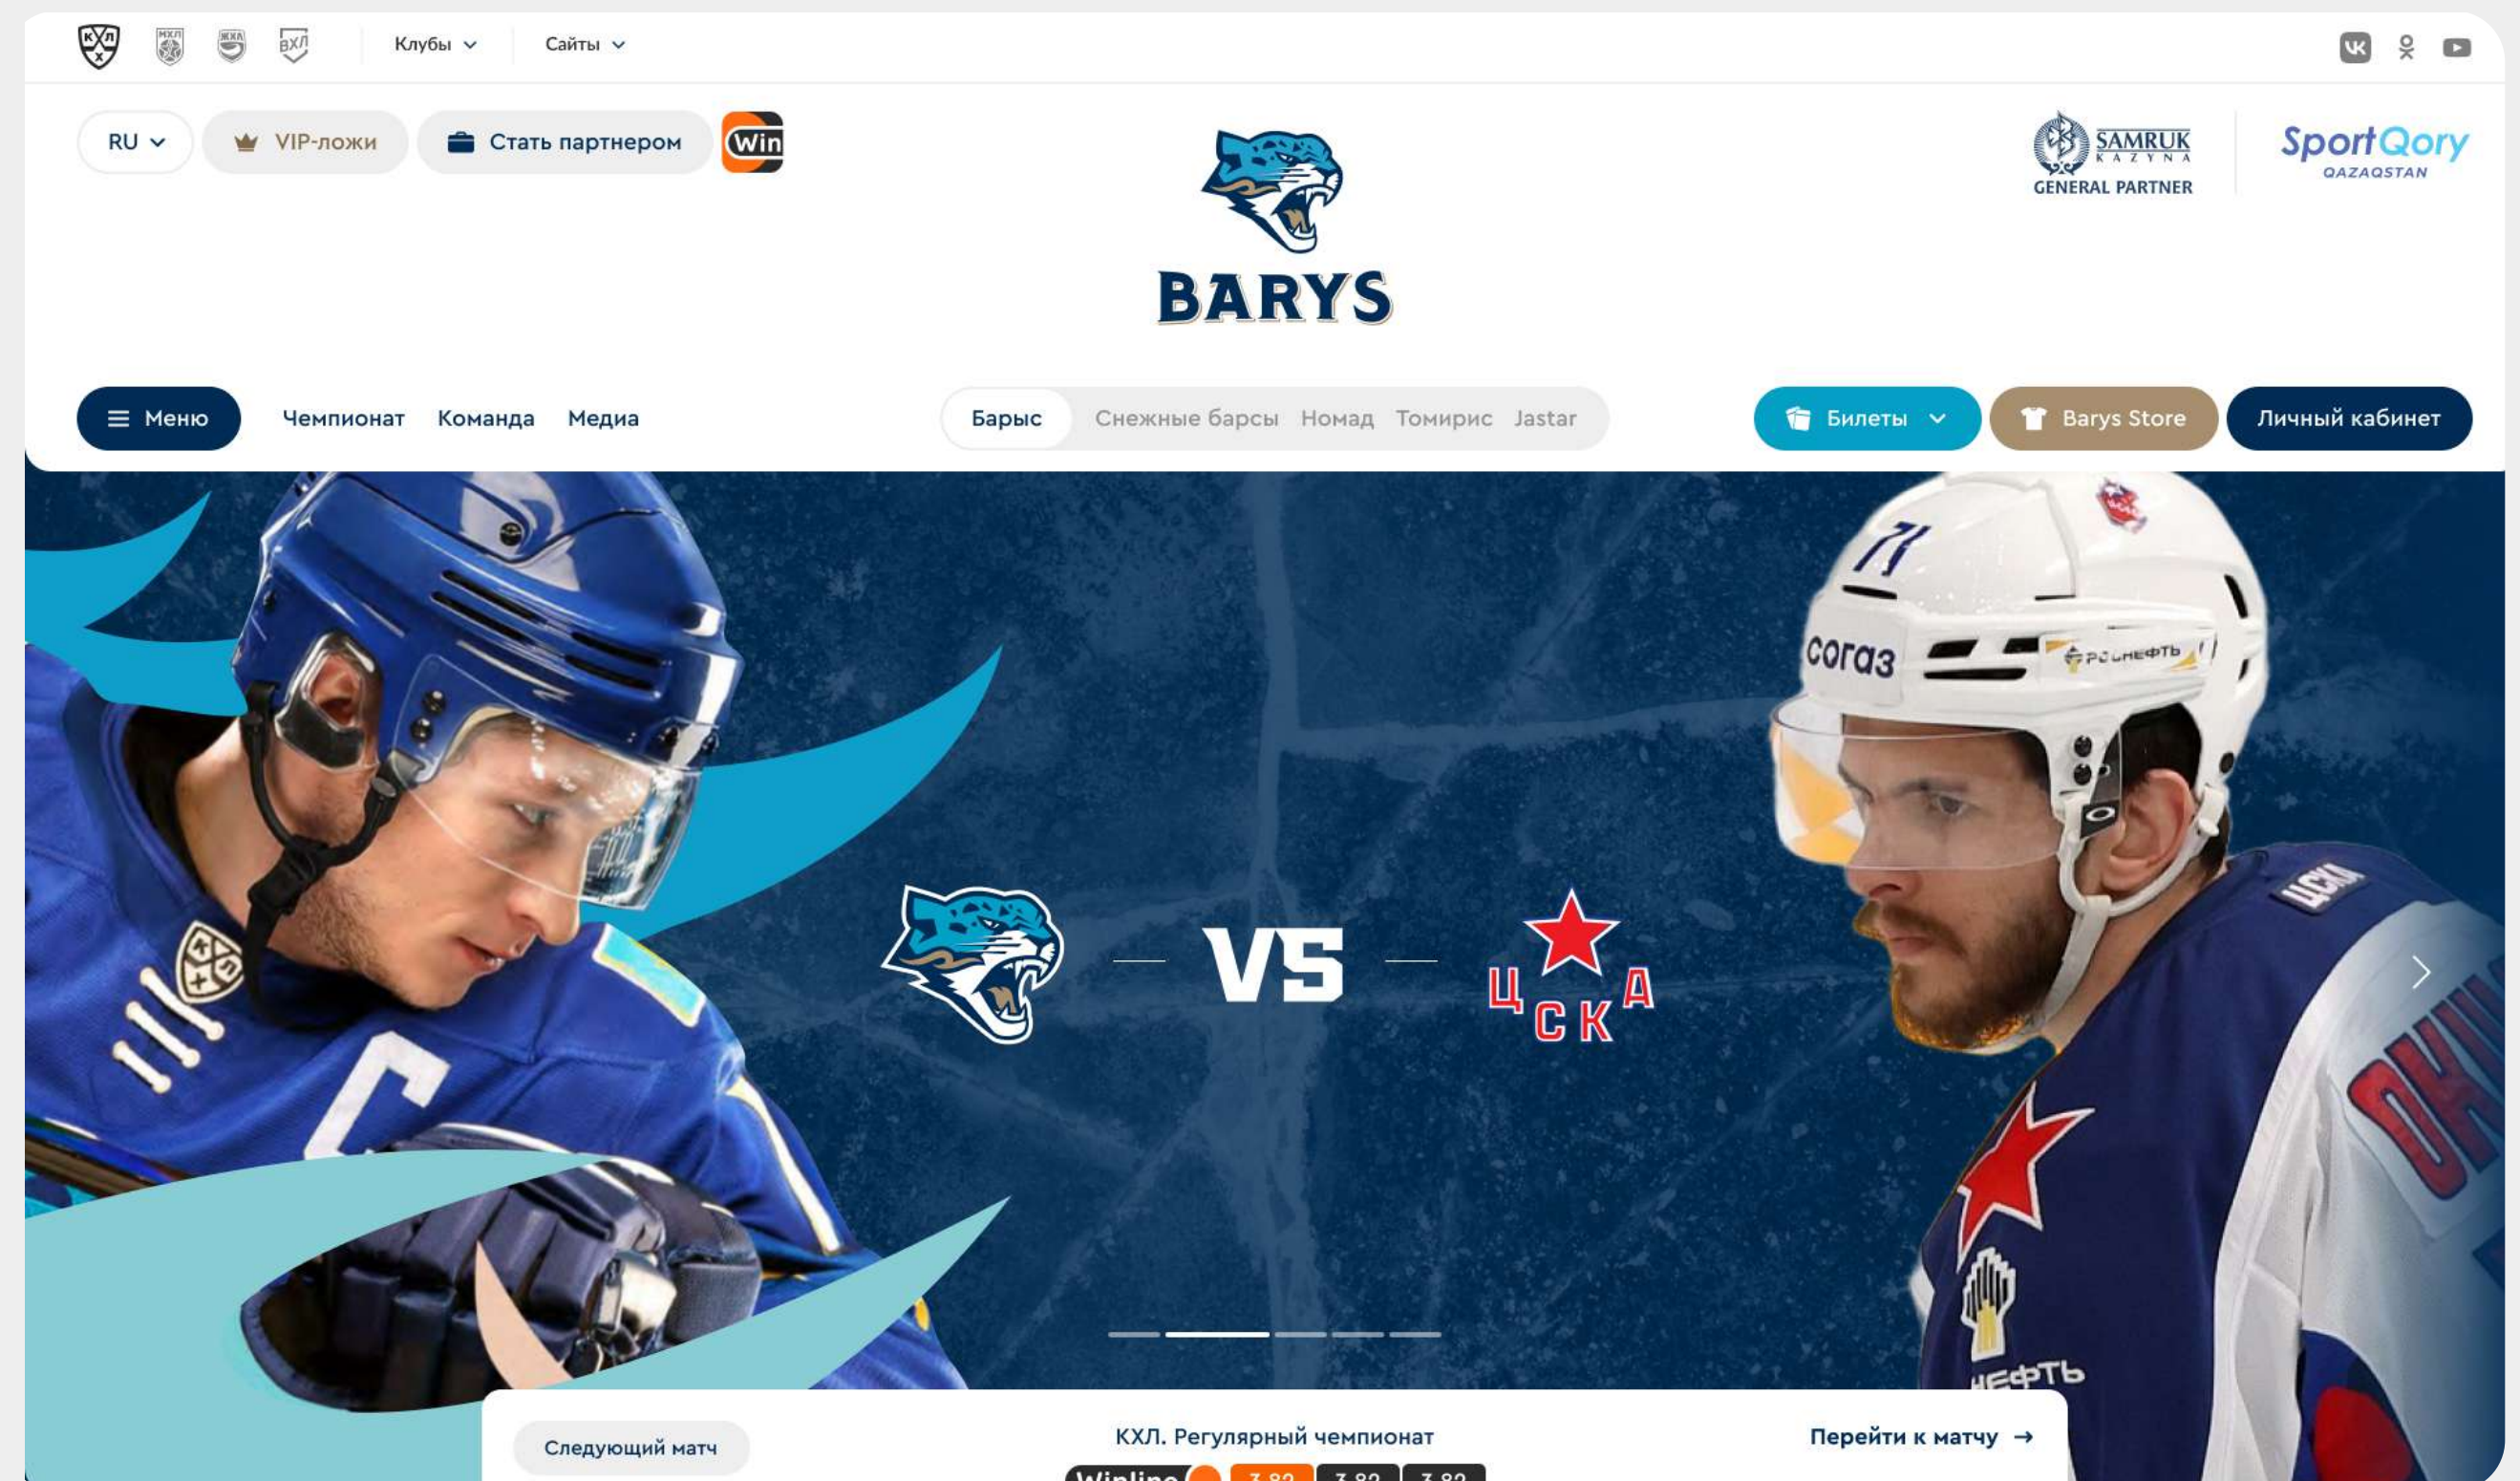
КХЛ МХЛ ЖХЛ ВХЛ Клубы Сайты

RU VIP-ложи Стать партнером Win

BARYS

SAMRUK KAZYNA GENERAL PARTNER

SportQory QAZAQSTAN

Меню Чемпионат Команда Медиа

Барыс Снежные барсы Номад Томирис Jastar

Билеты Barys Store Личный кабинет

VS

ЦСКА

Следующий матч

КХЛ. Регулярный чемпионат

Перейти к матчу →

Winline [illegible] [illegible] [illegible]